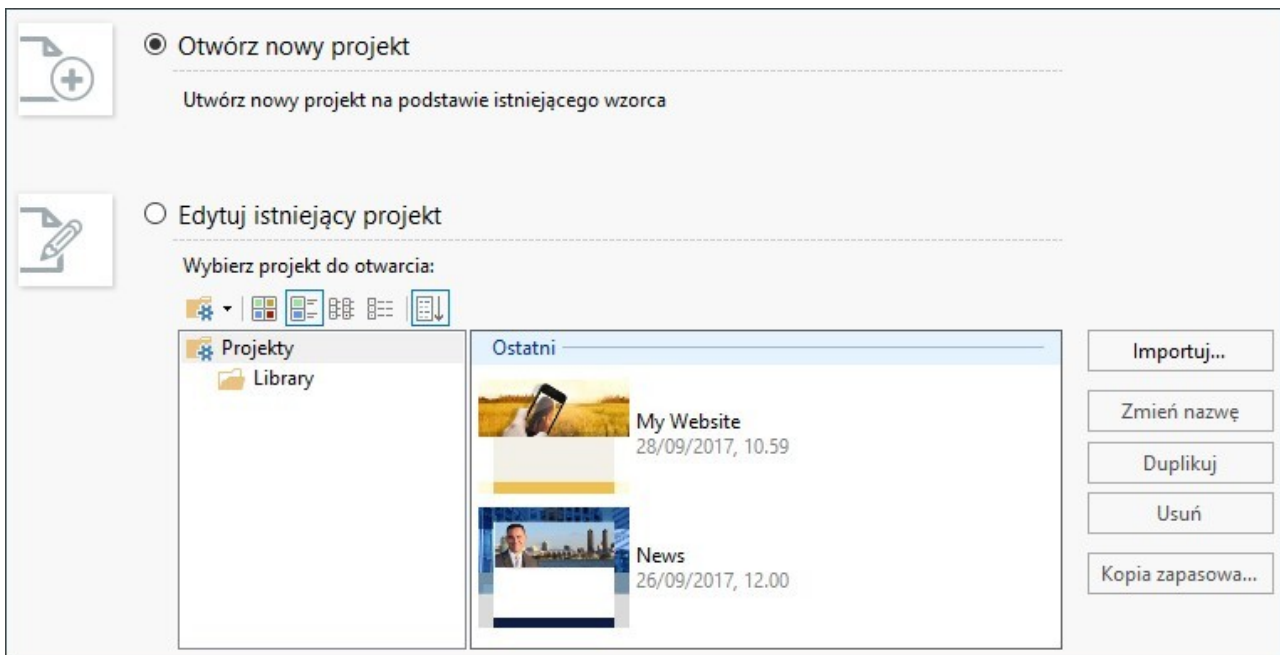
Otwórz nowy projekt

Utwórz nowy projekt na podstawie istniejącego wzorca

Edytuj istniejący projekt

Wybierz projekt do otwarcia:

Projekty

Library

Ostatni

My Website
28/09/2017, 10.59

News
26/09/2017, 12.00

Importuj...

Zmień nazwę

Duplikuj

Usuń

Kopia zapasowa...